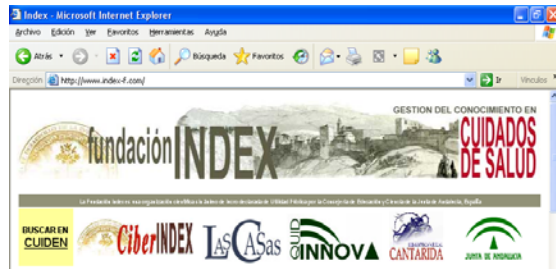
Index - Microsoft Internet Explorer

Archivo Edición Ver Favoritos Herramientas Ayuda

Atrás Búsqueda Favoritos

Dirección http://www.index-f.com/

Ir Vínculos

fundación INDEX

GESTION DEL CONOCIMIENTO EN CUIDADOS DE SALUD

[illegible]

BUSCAR EN CUIDEN

CiberINDEX

LAS CASAS

QUID INNOVA

CANTARIDA

JUNTA DE ANDALUCIA